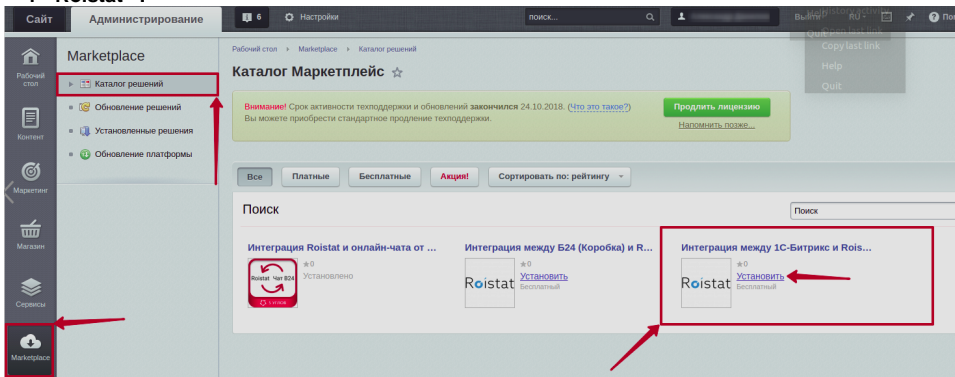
Сайт Администрирование 6 Настройки поиск... Выйти RU Пом

Copy last link
Help
Quit

Рабочий стол
Контент
Маркетинг
Магазин
Сервисы
Marketplace

Marketplace
Каталог решений
Обновление решений
Установленные решения
Обновление платформы

Рабочий стол › Marketplace › Каталог решений

Каталог Маркетплейс ☆

Внимание! Срок активности техподдержки и обновлений закончился 24.10.2018. (Что это такое?)
Вы можете приобрести стандартное продление техподдержки.

Продлить лицензию
Напомнить позже...

Все Платные Бесплатные Акция! Сортировать по: рейтингу

Поиск

Поиск

Интеграция Roistat и онлайн-чата от ...
Roistat Чат Б24
★0
Установлено

Интеграция между Б24 (Коробка) и R...
Roistat
★0
Установить
Бесплатный

Интеграция между 1С-Битрикс и Rois...
Roistat
★0
Установить
Бесплатный